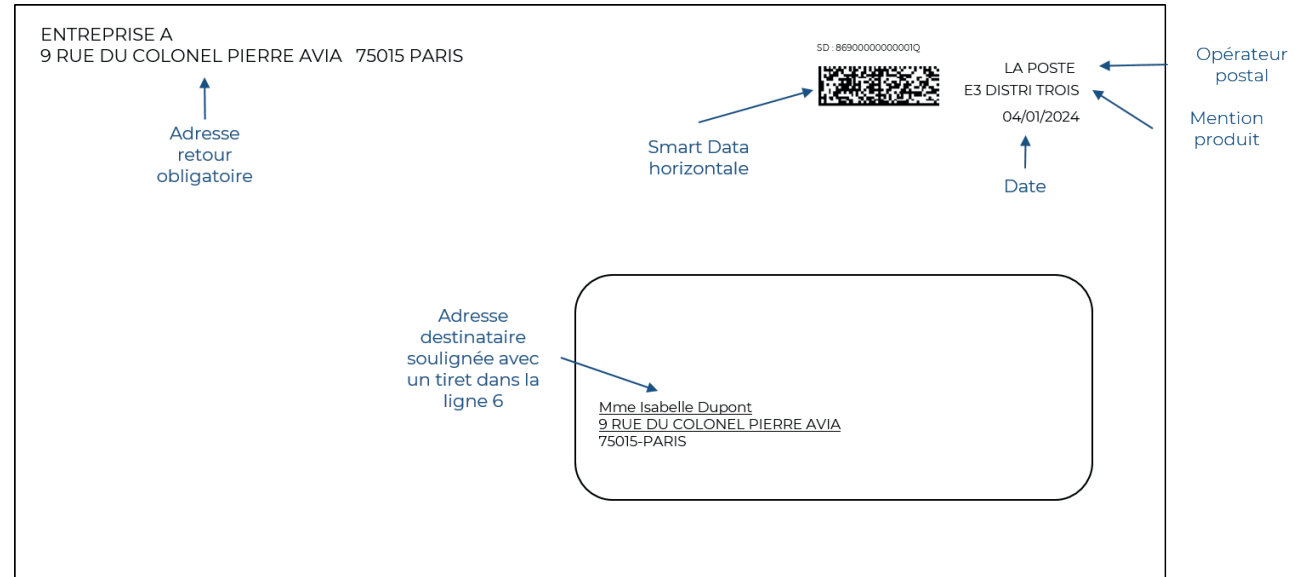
ENTREPRISE A
9 RUE DU COLONEL PIERRE AVIA 75015 PARIS

Adresse retour obligatoire

SD : 86900000000001Q

Smart Data horizontale

LA POSTE
E3 DISTRI TROIS
04/01/2024

Opérateur postal

Mention produit

Date

Adresse destinataire soulignée avec un tiret dans la ligne 6

Mme Isabelle Dupont
9 RUE DU COLONEL PIERRE AVIA
75015-PARIS